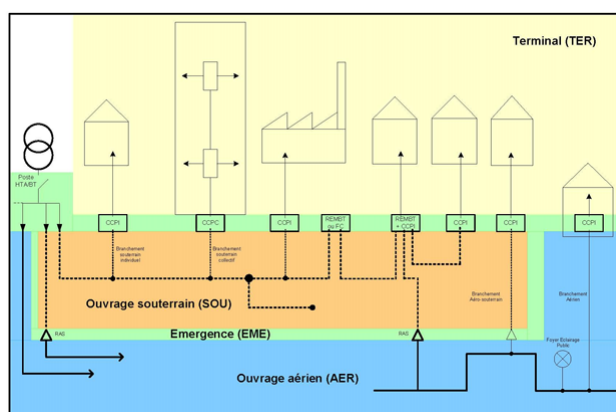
Terminal (TER)

Poste HTA/BT

CCPI

CCPC

CCPI

REMBT ou CC

REMBT + CCPI

CCPI

CCPI

CCPI

Branchement souterrain individuel

Branchement souterrain collectif

Branchement Aéro-souterrain

Branchement Aérien

Ouvrage souterrain (SOU)

Emergence (EME)

RAS

RAS

Foyer Eclairage Public

Ouvrage aérien (AER)